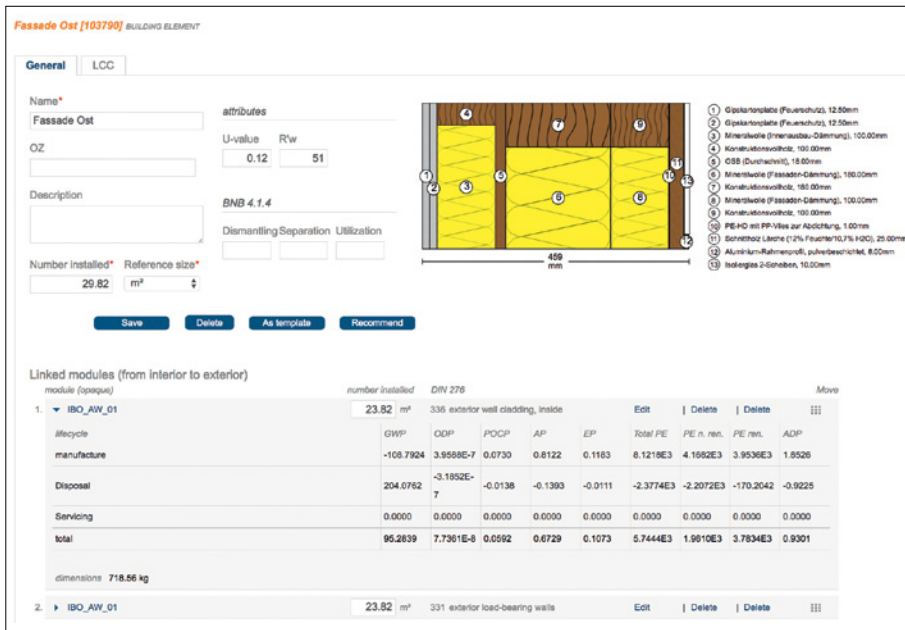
Fassade Ost [103790] BUILDING ELEMENT

General LCC

Name*
Fassade Ost

OZ

Description

Number installed* Reference size*
29.82 m²

attributes
U-value R'w
0.12 51

BNB 4.1.4
Dismantling Separation Utilization

Save Delete As template Recommend

1 2 3 4 5 6 7 8 9 10 11 12 13
459 mm

1 Gipskartonplatte (Feuerschutz), 12.50mm
2 Gipskartonplatte (Feuerschutz), 12.50mm
3 Mineralwolle (Innenausbau-Dämmung), 100.00mm
4 Konstruktionsvollholz, 100.00mm
5 OSB (Durchschnitt), 18.00mm
6 Mineralwolle (Fassaden-Dämmung), 180.00mm
7 Konstruktionsvollholz, 180.00mm
8 Mineralwolle (Fassaden-Dämmung), 100.00mm
9 Konstruktionsvollholz, 100.00mm
10 PE-HD mit PP-Vlies zur Abdichtung, 1.00mm
11 Schnittholz Lärche (12% Feuchte/10,7% H2O), 25.00mm
12 Aluminium-Rahmenprofil, pulverbeschichtet, 8.00mm
13 Isolierglas 2-Scheiben, 10.00mm

Linked modules (from interior to exterior)
module (opaque) number installed DIN 276 Move

1. IBO_AW_01 23.82 m² 336 exterior wall cladding, inside Edit | Delete | Delete

| lifecycle | GWP | ODP | POCP | AP | EP | Total PE | PE n. ren. | PE ren. | ADP |
|---|---|---|---|---|---|---|---|---|---|
| manufacture | -108.7924 | 3.9588E-7 | 0.0730 | 0.8122 | 0.1183 | 8.1216E3 | 4.1682E3 | 3.9536E3 | 1.8526 |
| Disposal | 204.0762 | -3.1852E-7 | -0.0138 | -0.1393 | -0.0111 | -2.3774E3 | -2.2072E3 | -170.2042 | -0.9225 |
| Servicing | 0.0000 | 0.0000 | 0.0000 | 0.0000 | 0.0000 | 0.0000 | 0.0000 | 0.0000 | 0.0000 |
| total | 95.2839 | 7.7361E-8 | 0.0592 | 0.6729 | 0.1073 | 5.7444E3 | 1.9610E3 | 3.7834E3 | 0.9301 |

dimensions 718.56 kg

2. IBO_AW_01 23.82 m² 331 exterior load-bearing walls Edit | Delete | Delete